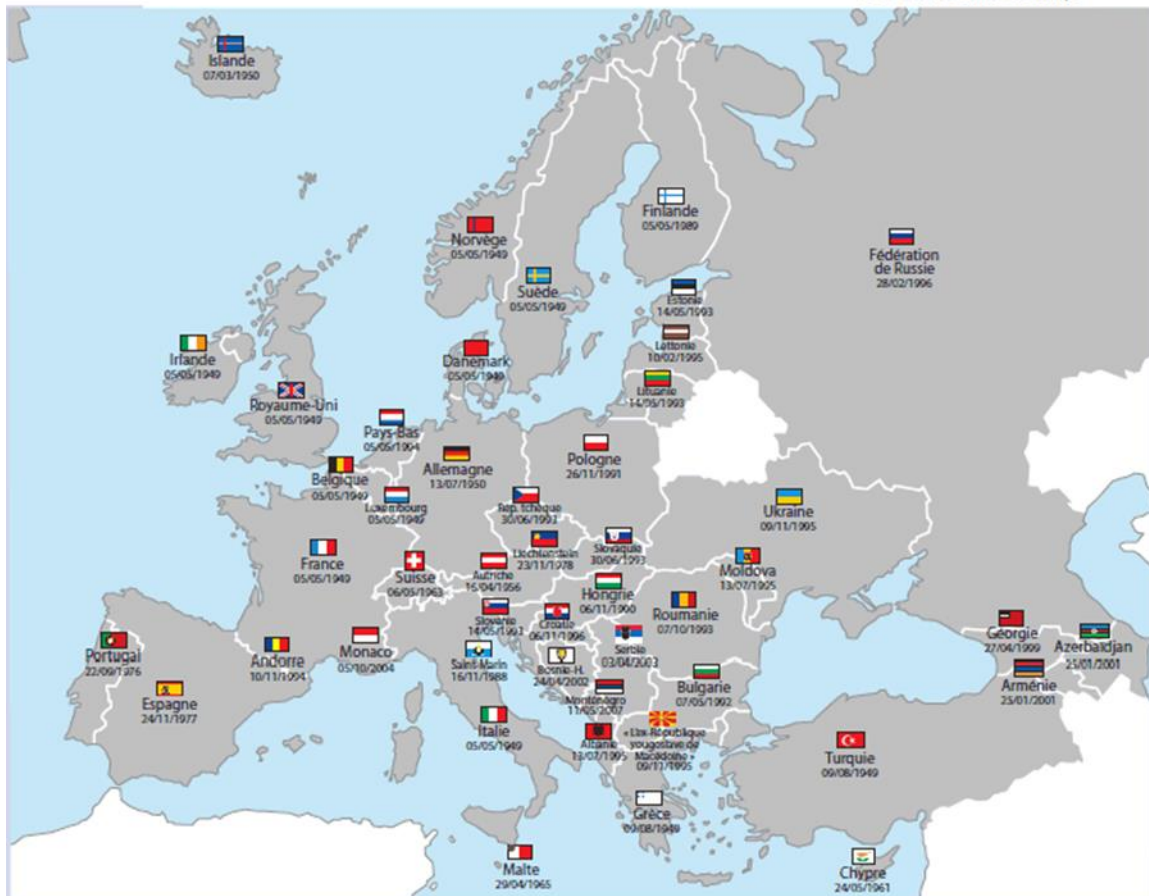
Islande
07/03/1950

Finlande
05/05/1989

Norvège
05/05/1949

Suède
05/05/1949

Fédération de Russie
28/02/1996

Estonie
14/05/1993

Lettonie
10/02/1995

Irlande
05/05/1949

Danemark
05/05/1949

Lituanie
14/05/1993

Royaume-Uni
05/05/1949

Pays-Bas
05/05/1949

Pologne
26/11/1991

Allemagne
13/07/1950

Belgique
05/05/1949

Luxembourg
05/05/1949

Rép. tchèque
30/06/1993

Ukraine
09/11/1995

Liechtenstein
23/11/1978

Slovaquie
30/06/1993

France
05/05/1949

Suisse
06/05/1963

Autriche
16/04/1956

Moldova
13/07/1995

Hongrie
06/11/1990

Slovénie
14/05/1993

Croatie
06/11/1996

Roumanie
07/10/1993

Portugal
22/09/1976

Andorre
10/11/1994

Monaco
05/10/2004

Saint-Marin
16/11/1988

Serbie
03/04/2003

Géorgie
27/04/1999

Azerbaïdjan
25/01/2001

Bosnie-H.
24/04/2002

Espagne
24/11/1977

Monténégro
11/05/2007

Bulgarie
07/05/1992

Arménie
25/01/2001

Italie
05/05/1949

Albanie
13/07/1995

« L'ex-République yougoslave de Macédoine »
09/11/1995

Turquie
09/08/1949

Grèce
09/08/1949

Malte
29/04/1965

Chypre
24/05/1961